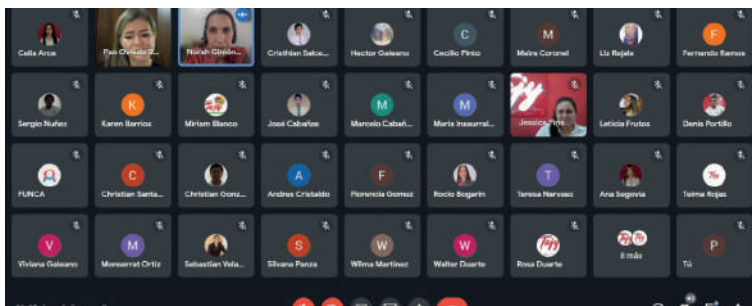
Celia Arce
Paz Oviedo B...
Norah Giménez...
Cristhian Salce...
Hector Galeano
C
Cecilio Pinto
M
Maira Coronel
Liz Rojas
F
Fernando Ramos

Sergio Nuñez
K
Karen Barrios
Miriam Blanco
José Cabañas
M
Marcelo Cabañ...
M
Maria Insaurral...
Jessica Pine...
Leticia Frutos
Denis Portillo

FUNCA
C
Christian Santa...
Christian Gonz...
A
Andrea Cristaldo
F
Florencia Gomez
Rocio Bogarin
T
Teresa Narvaez
Ana Segovia
Telma Rojas

V
Viviana Galeano
M
Monserrat Ortiz
Sebastian Vela...
S
Silvana Panza
W
Wilma Martinez
W
Walter Duarte
Rosa Duarte
8 más
P
Tú